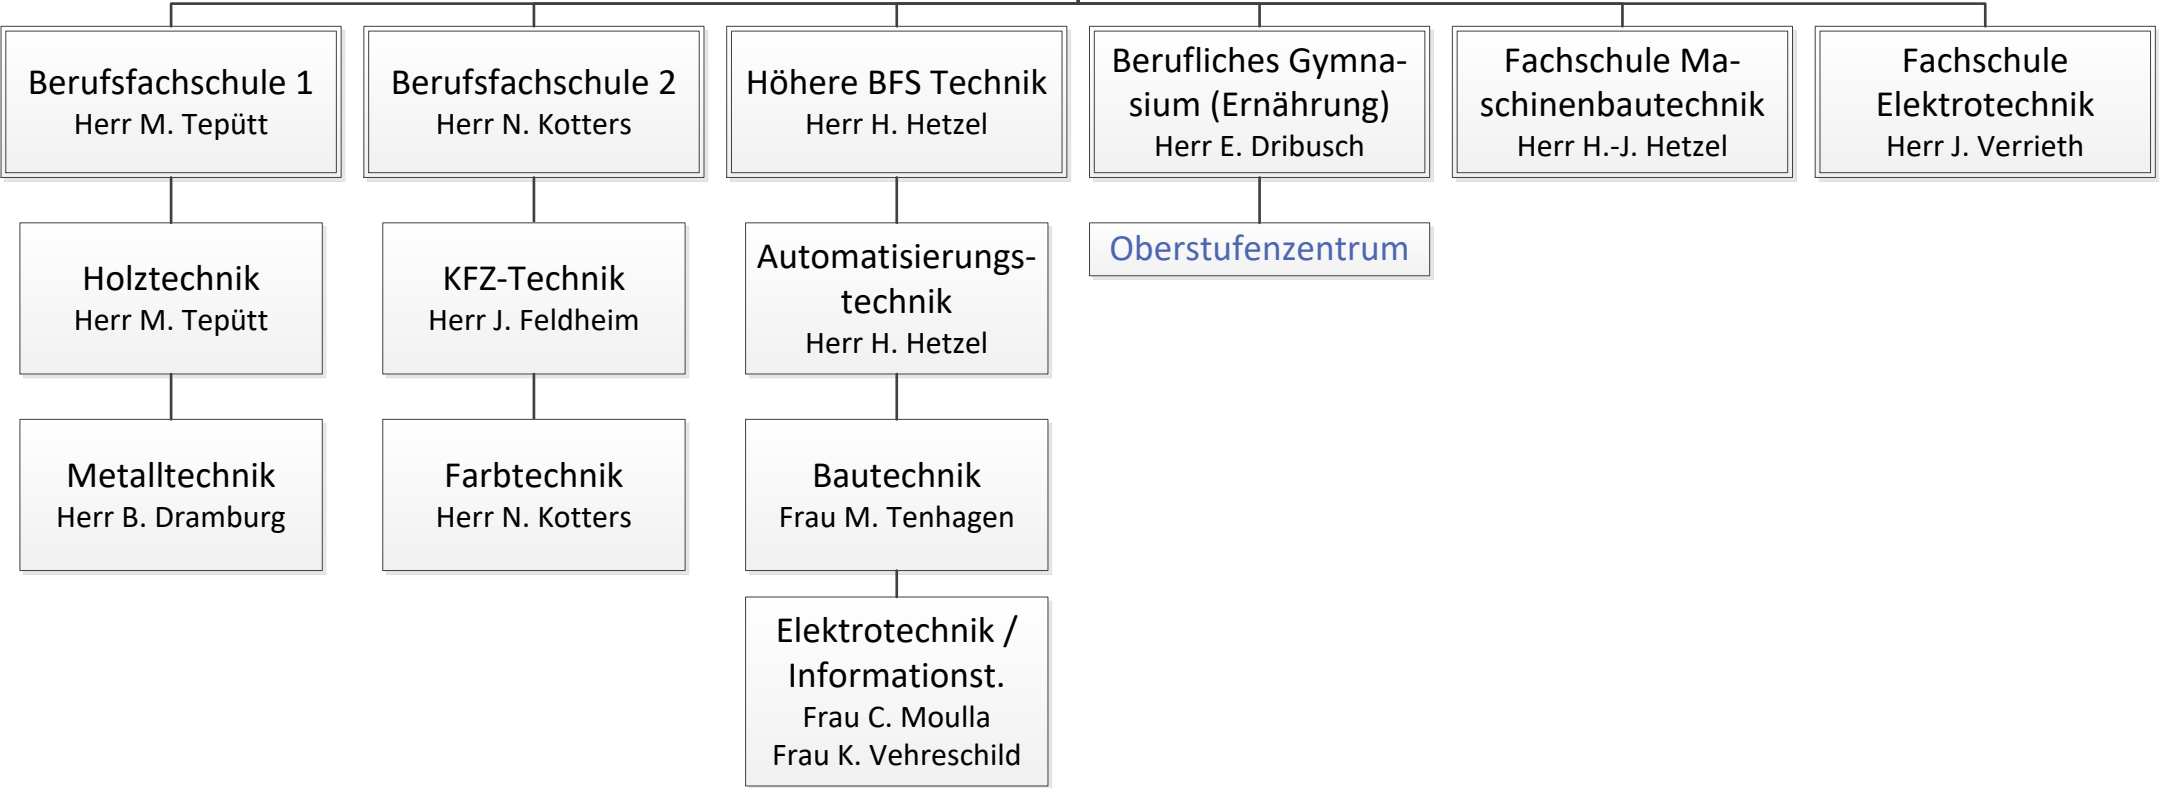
Berufsfachschule 1
Herr M. Tepütt

Berufsfachschule 2
Herr N. Kotters

Höhere BFS Technik
Herr H. Hetzel

Berufliches Gymnasium (Ernährung)
Herr E. Dribusch

Fachschule Maschinenbautechnik
Herr H.-J. Hetzel

Fachschule Elektrotechnik
Herr J. Verrieth

Holztechnik
Herr M. Tepütt

KFZ-Technik
Herr J. Feldheim

Automatisierungstechnik
Herr H. Hetzel

Oberstufenzentrum

Metalltechnik
Herr B. Dramburg

Farbtechnik
Herr N. Kotters

Bautechnik
Frau M. Tenhagen

Elektrotechnik / Informationst.
Frau C. Moulla
Frau K. Vehreschild